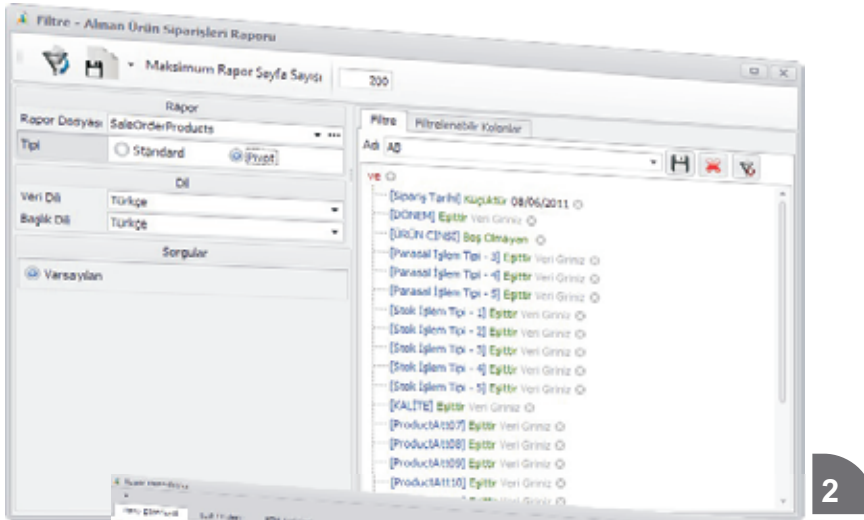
Filtre - Alman Ürün Siparişleri Raporu

Maksimum Rapor Sayfa Sayısı 200

Rapor
Rapor Dosyası SaleOrderProducts
Tipi Standard Pivot

Dil
Veri Dili Türkçe
Başlık Dili Türkçe

Sorgular
Varsayılan

Filtre Filtrelenebilir Kolonlar
Adı AB

ve
[Sipariş Tarihi] Küçüktür 08/06/2011
[DÖNEM] Eşittir Veri Giriniz
[ÜRÜN CİNSİ] Boş Olmayan
[Parasal İşlem Tipi - 3] Eşittir Veri Giriniz
[Parasal İşlem Tipi - 4] Eşittir Veri Giriniz
[Parasal İşlem Tipi - 5] Eşittir Veri Giriniz
[Stok İşlem Tipi - 1] Eşittir Veri Giriniz
[Stok İşlem Tipi - 2] Eşittir Veri Giriniz
[Stok İşlem Tipi - 3] Eşittir Veri Giriniz
[Stok İşlem Tipi - 4] Eşittir Veri Giriniz
[Stok İşlem Tipi - 5] Eşittir Veri Giriniz
[KALİTE] Eşittir Veri Giriniz
[ProductAtt07] Eşittir Veri Giriniz
[ProductAtt08] Eşittir Veri Giriniz
[ProductAtt09] Eşittir Veri Giriniz
[ProductAtt10] Eşittir Veri Giriniz
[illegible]

2